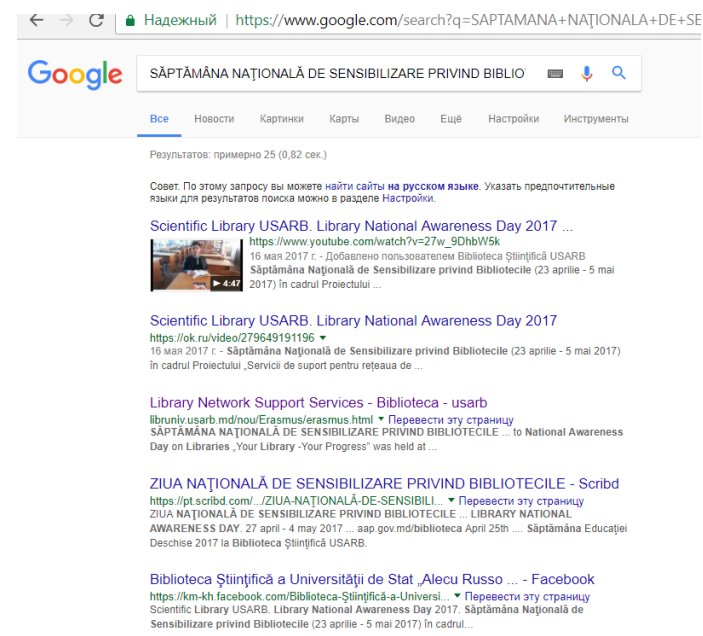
Надежный | https://www.google.com/search?q=SAPTAMANA+NAȚIONALA+DE+SE

Google

SĂPTĂMÂNA NAȚIONALĂ DE SENSIBILIZARE PRIVIND BIBLIO

Все Новости Картинки Карты Видео Ещё Настройки Инструменты

Результатов: примерно 25 (0,82 сек.)

Совет. По этому запросу вы можете найти сайты на русском языке. Указать предпочтительные языки для результатов поиска можно в разделе Настройки.

Scientific Library USARB. Library National Awareness Day 2017 ...
https://www.youtube.com/watch?v=27w_9DhbW5k
4:47
16 мая 2017 г. - Добавлено пользователем Biblioteca Ştiinţifică USARB
Săptămâna Naţională de Sensibilizare privind Bibliotecile (23 aprilie - 5 mai 2017) în cadrul Proiectului ...

Scientific Library USARB. Library National Awareness Day 2017
https://ok.ru/video/279649191196
16 мая 2017 г. - Săptămâna Naţională de Sensibilizare privind Bibliotecile (23 aprilie - 5 mai 2017) în cadrul Proiectului „Servicii de suport pentru reţeaua de ...

Library Network Support Services - Biblioteca - usarb
libruniv.usarb.md/nou/Erasmus/erasmus.html ▼ Перевести эту страницу
SĂPTĂMÂNA NAŢIONALĂ DE SENSIBILIZARE PRIVIND BIBLIOTECILE ... to National Awareness Day on Libraries „Your Library -Your Progress" was held at ...

ZIUA NAȚIONALĂ DE SENSIBILIZARE PRIVIND BIBLIOTECILE - Scribd
https://pt.scribd.com/.../ZIUA-NAȚIONALĂ-DE-SENSIBILI... ▼ Перевести эту страницу
ZIUA NAŢIONALĂ DE SENSIBILIZARE ... LIBRARY NATIONAL AWARENESS DAY. 27 april - 4 may 2017 ... aap.gov.md/biblioteca April 25th .... Săptămâna Educației Deschise 2017 la Biblioteca Ştiinţifică USARB.

Biblioteca Ştiinţifică a Universităţii de Stat „Alecu Russo ... - Facebook
https://km-kh.facebook.com/Biblioteca-Ştiinţifică-a-Universi... ▼ Перевести эту страницу
Scientific Library USARB. Library National Awareness Day 2017. Săptămâna Naţională de Sensibilizare privind Bibliotecile (23 aprilie - 5 mai 2017) în cadrul...